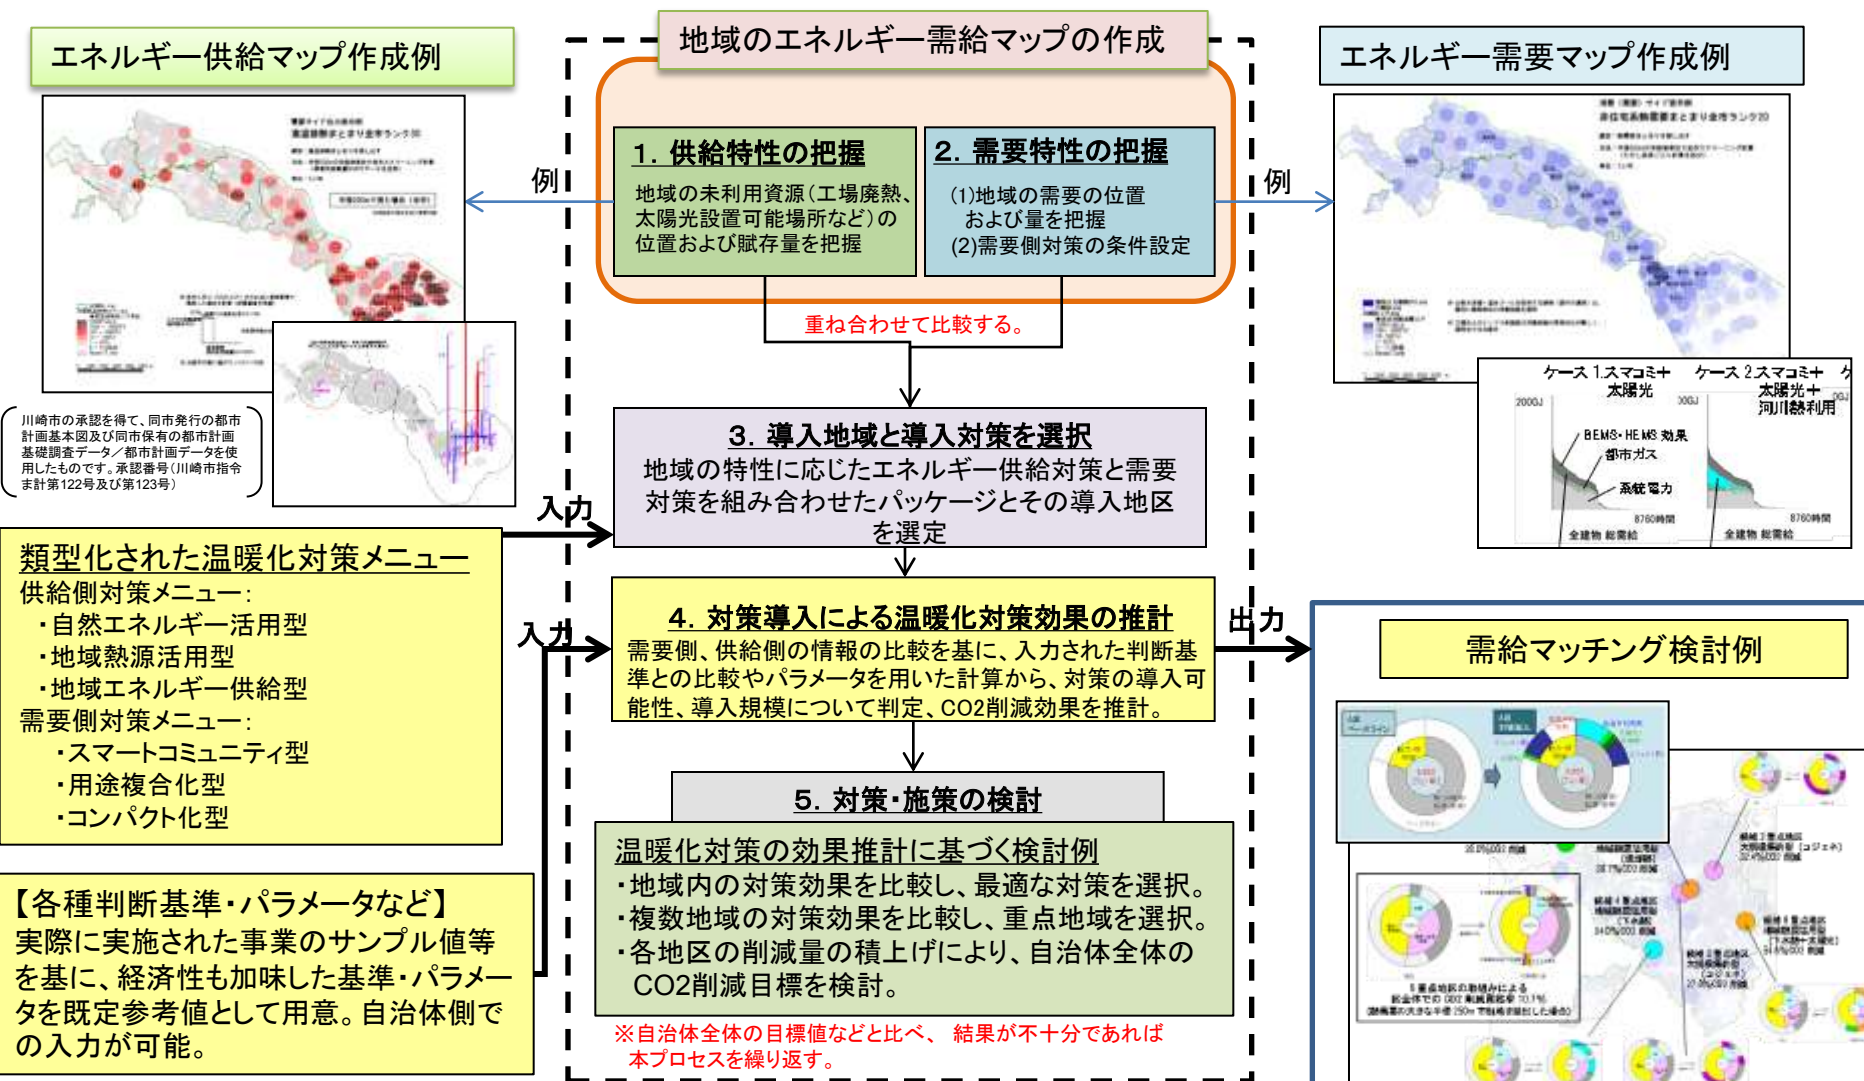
エネルギー供給マップ作成例

地域のエネルギー需給マップの作成

エネルギー需要マップ作成例

例

1. 供給特性の把握
地域の未利用資源(工場廃熱、太陽光設置可能場所など)の位置および賦存量を把握

2. 需要特性の把握
(1)地域の需要の位置および量を把握
(2)需要側対策の条件設定

例

重ね合わせて比較する。

川崎市の承認を得て、同市発行の都市計画基本図及び同市保有の都市計画基礎調査データ／都市計画データを使用したものです。承認番号(川崎市指令ま計第122号及び第123号)

ケース 1.スマコミ+太陽光
ケース 2.スマコミ+太陽光+河川熱利用
BEMS・HEMS 効果
都市ガス
系統電力
8760時間
8760時間

3. 導入地域と導入対策を選択
地域の特性に応じたエネルギー供給対策と需要対策を組み合わせたパッケージとその導入地区を選定

入力

類型化された温暖化対策メニュー
供給側対策メニュー:
・自然エネルギー活用型
・地域熱源活用型
・地域エネルギー供給型
需要側対策メニュー:
・スマートコミュニティ型
・用途複合化型
・コンパクト化型

入力

4. 対策導入による温暖化対策効果の推計
需要側、供給側の情報の比較を基に、入力された判断基準との比較やパラメータを用いた計算から、対策の導入可能性、導入規模について判定、CO2削減効果を推計。

出力

需給マッチング検討例

5. 対策・施策の検討
温暖化対策の効果推計に基づく検討例
・地域内の対策効果を比較し、最適な対策を選択。
・複数地域の対策効果を比較し、重点地域を選択。
・各地区の削減量の積上げにより、自治体全体のCO2削減目標を検討。

【各種判断基準・パラメータなど】
実際に実施された事業のサンプル値等を基に、経済性も加味した基準・パラメータを既定参考値として用意。自治体側での入力が可能。

※自治体全体の目標値などと比べ、 結果が不十分であれば本プロセスを繰り返す。